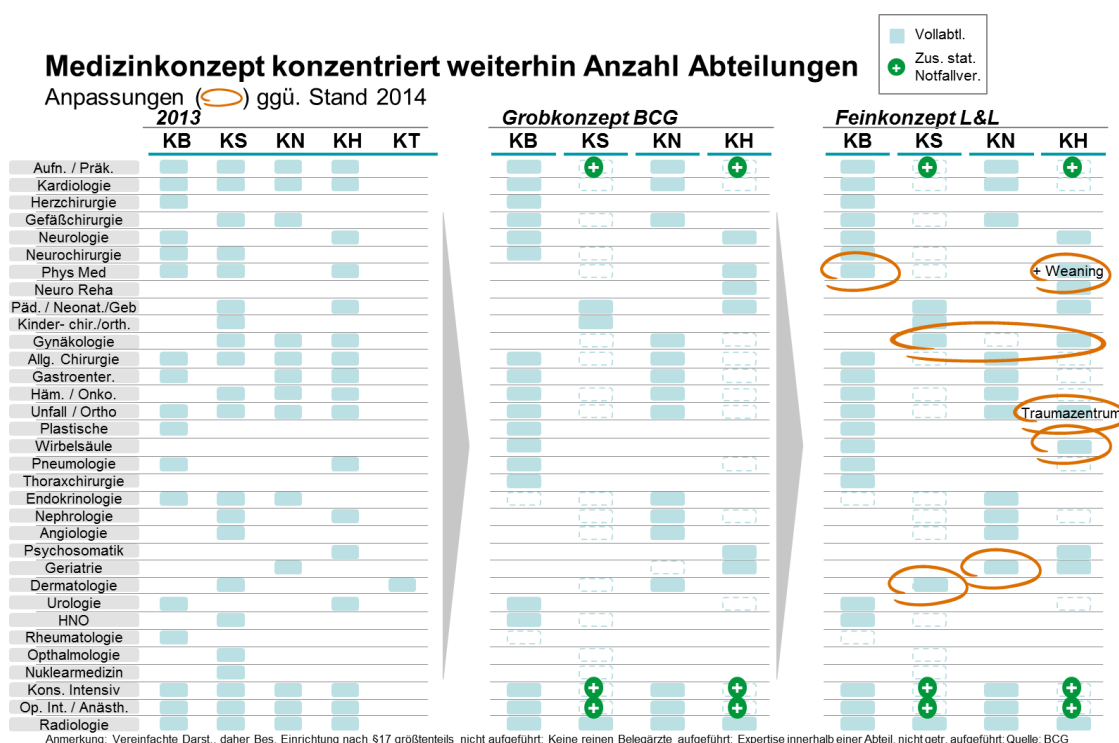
Medizinkonzept konzentriert weiterhin Anzahl Abteilungen

Anpassungen ( ) ggü. Stand 2014

Vollabtl.

Zus. stat. Notfallver.

2013

| | KB | KS | KN | KH | KT |
|---|---|---|---|---|---|
| Aufn. / Präk. | | | | | |
| Kardiologie | | | | | |
| Herzchirurgie | | | | | |
| Gefäßchirurgie | | | | | |
| Neurologie | | | | | |
| Neurochirurgie | | | | | |
| Phys Med | | | | | |
| Neuro Reha | | | | | |
| Päd. / Neonat./Geb | | | | | |
| Kinder- chir./orth. | | | | | |
| Gynäkologie | | | | | |
| Allg. Chirurgie | | | | | |
| Gastroenter. | | | | | |
| Häm. / Onko. | | | | | |
| Unfall / Ortho | | | | | |
| Plastische | | | | | |
| Wirbelsäule | | | | | |
| Pneumologie | | | | | |
| Thoraxchirurgie | | | | | |
| Endokrinologie | | | | | |
| Nephrologie | | | | | |
| Angiologie | | | | | |
| Psychosomatik | | | | | |
| Geriatrie | | | | | |
| Dermatologie | | | | | |
| Urologie | | | | | |
| HNO | | | | | |
| Rheumatologie | | | | | |
| Opthalmologie | | | | | |
| Nuklearmedizin | | | | | |
| Kons. Intensiv | | | | | |
| Op. Int. / Anästh. | | | | | |
| Radiologie | | | | | |

Grobkonzept BCG

| KB | KS | KN | KH |
|---|---|---|---|

Feinkonzept L&L

| KB | KS | KN | KH |
|---|---|---|---|

+ Weaning

Traumazentrum

Anmerkung: Vereinfachte Darst., daher Bes. Einrichtung nach §17 größtenteils nicht aufgeführt; Keine reinen Belegärzte aufgeführt; Expertise innerhalb einer Abteil. nicht getr. aufgeführt; Quelle: BCG